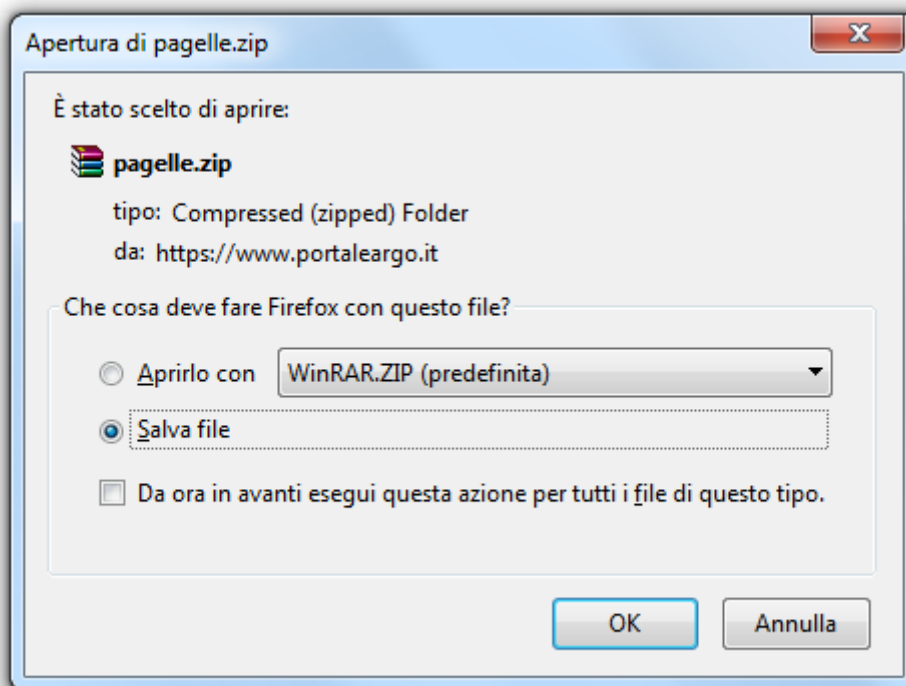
Apertura di pagelle.zip

È stato scelto di aprire:

pagelle.zip

tipo: Compressed (zipped) Folder

da: https://www.portaleargo.it

Che cosa deve fare Firefox con questo file?

Aprirlo con WinRAR.ZIP (predefinita)

Salva file

Da ora in avanti esegui questa azione per tutti i file di questo tipo.

OK Annulla